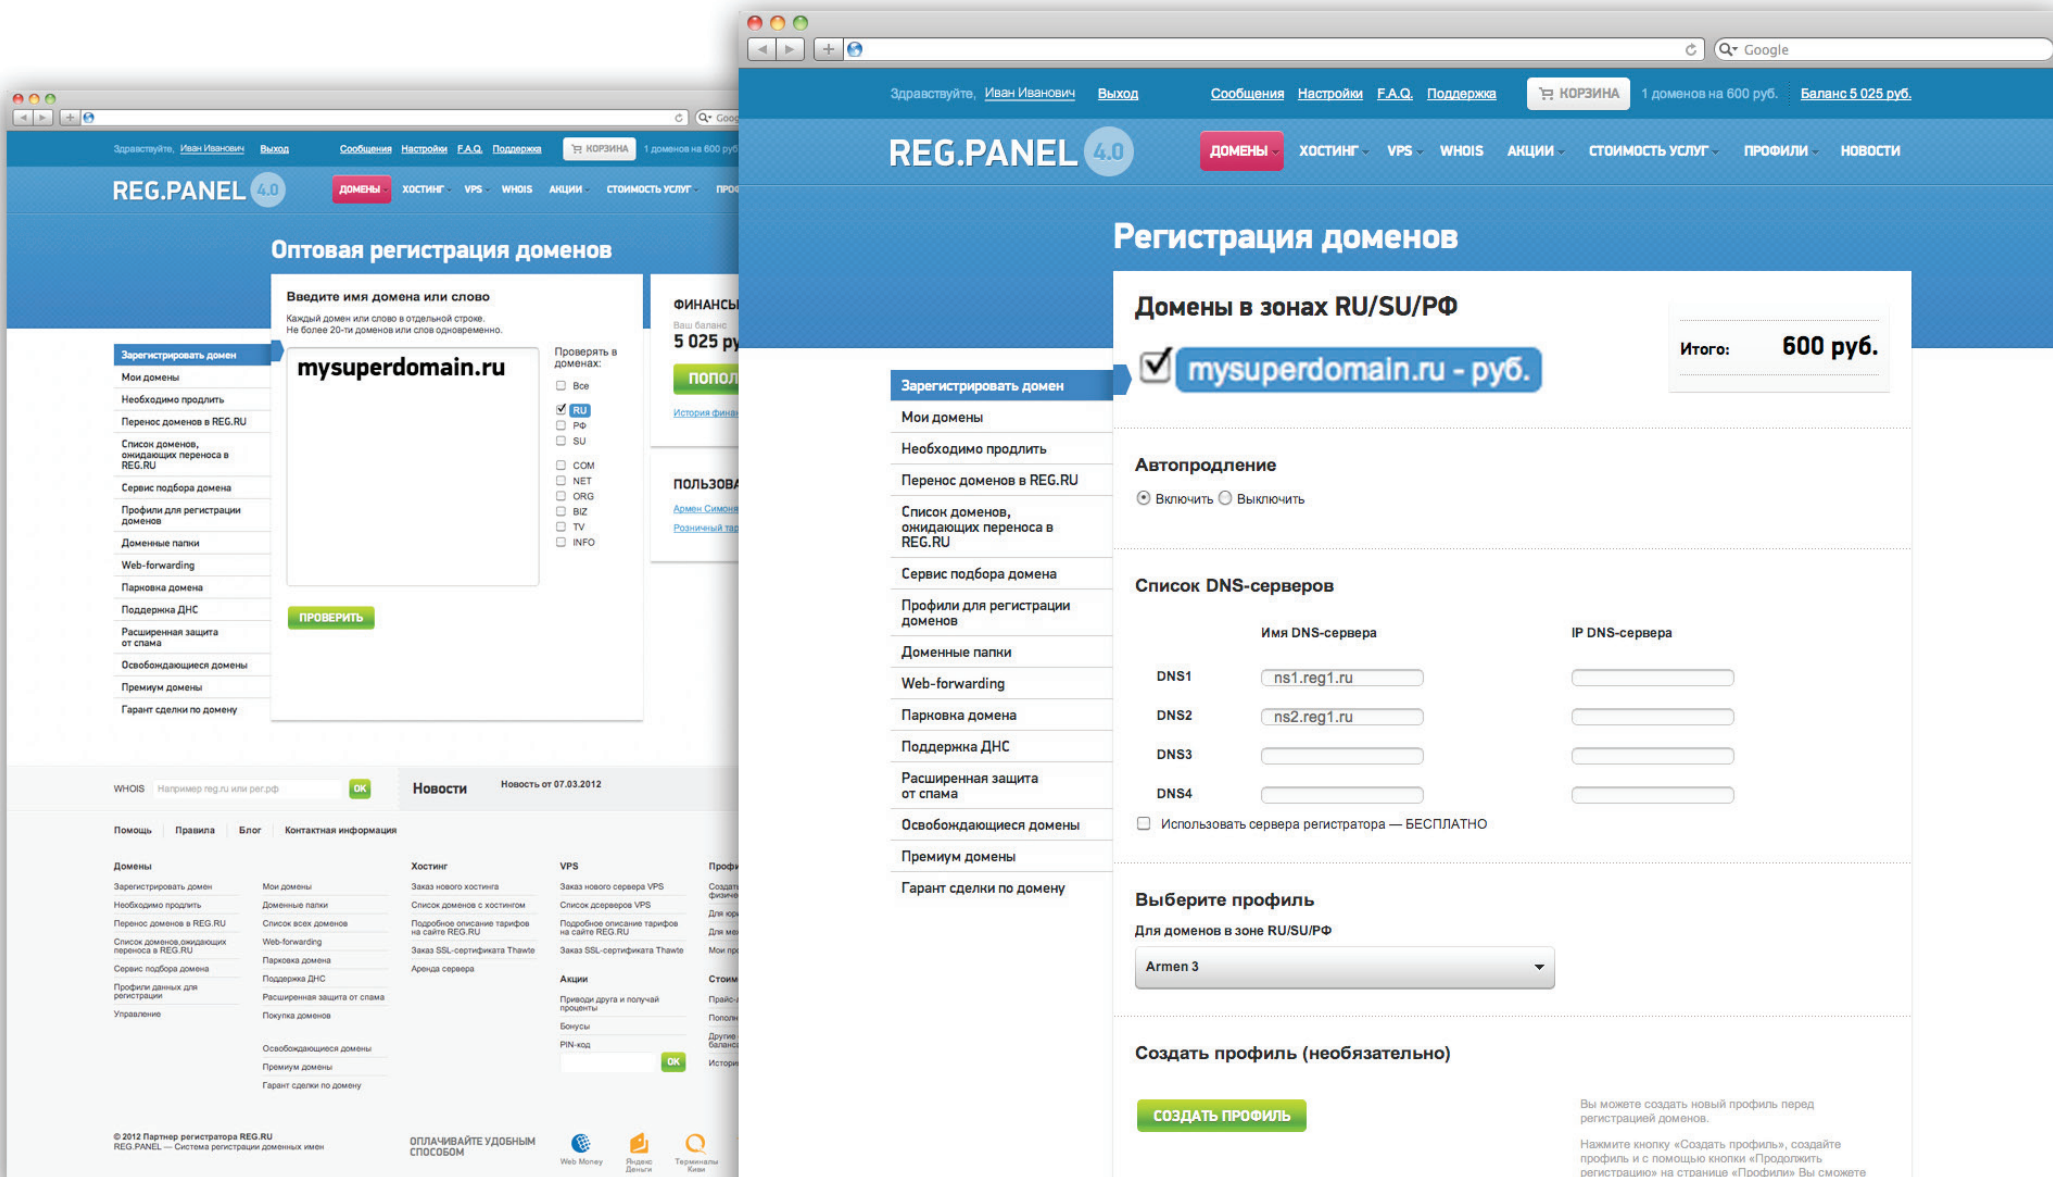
Здравствуйте, Иван Иванович Выход Сообщения Настройки F.A.Q. Поддержка КОРЗИНА 1 доменов на 600 руб.

REG.PANEL 4.0 ДОМЕНЫ ХОСТИНГ VPS WHOIS АКЦИИ СТОИМОСТЬ УСЛУГ ПРО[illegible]

Оптовая регистрация доменов

Введите имя домена или слово
Каждый домен или слово в отдельной строке.
Не более 20-ти доменов или слов одновременно.

mysuperdomain.ru

Проверять в доменах:
Все
RU
РФ
SU
COM
NET
ORG
BIZ
TV
INFO

ПРОВЕРИТЬ

ФИНАНС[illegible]
Ваш баланс
5 025 ру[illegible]
ПОПОЛ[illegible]
История фина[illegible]

ПОЛЬЗОВА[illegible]
Армен Симон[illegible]
Розничный та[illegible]

Зарегистрировать домен
Мои домены
Необходимо продлить
Перенос доменов в REG.RU
Список доменов, ожидающих переноса в REG.RU
Сервис подбора домена
Профили для регистрации доменов
Доменные папки
Web-forwarding
Парковка домена
Поддержка ДНС
Расширенная защита от спама
Освобождающиеся домены
Премиум домены
Гарант сделки по домену

WHOIS Например reg.ru или рег.рф OK
Новости Новость от 07.03.2012

Помощь Правила Блог Контактная информация

Домены
Зарегистрировать домен
Необходимо продлить
Перенос доменов в REG.RU
Список доменов, ожидающих переноса в REG.RU
Сервис подбора домена
Профили данных для регистрации
Управление

Мои домены
Доменные папки
Список всех доменов
Web-forwarding
Парковка домена
Поддержка ДНС
Расширенная защита от спама
Покупка доменов
Освобождающиеся домены
Премиум домены
Гарант сделки по домену

Хостинг
Заказ нового хостинга
Список доменов с хостингом
Подробное описание тарифов на сайте REG.RU
Заказ SSL-сертификата Thawte
Аренда сервера

VPS
Заказ нового сервера VPS
Список дсерверов VPS
Подробное описание тарифов на сайте REG.RU
Заказ SSL-сертификата Thawte

Акции
Приводи друга и получай проценты
Бонусы
PIN-код OK

Проф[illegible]
Стои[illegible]

© 2012 Партнер регистратора REG.RU
REG.PANEL — Система регистрации доменных имен

ОПЛАЧИВАЙТЕ УДОБНЫМ СПОСОБОМ
Web Money Яндекс Деньги Терминалы Киви

Google

Здравствуйте, Иван Иванович Выход Сообщения Настройки F.A.Q. Поддержка КОРЗИНА 1 доменов на 600 руб. Баланс 5 025 руб.

REG.PANEL 4.0 ДОМЕНЫ ХОСТИНГ VPS WHOIS АКЦИИ СТОИМОСТЬ УСЛУГ ПРОФИЛИ НОВОСТИ

Регистрация доменов

Домены в зонах RU/SU/РФ

mysuperdomain.ru - руб.

Итого: 600 руб.

Зарегистрировать домен
Мои домены
Необходимо продлить
Перенос доменов в REG.RU
Список доменов, ожидающих переноса в REG.RU
Сервис подбора домена
Профили для регистрации доменов
Доменные папки
Web-forwarding
Парковка домена
Поддержка ДНС
Расширенная защита от спама
Освобождающиеся домены
Премиум домены
Гарант сделки по домену

Автопродление
Включить Выключить

Список DNS-серверов

| | Имя DNS-сервера | IP DNS-сервера |
|---|---|---|
| DNS1 | ns1.reg1.ru | |
| DNS2 | ns2.reg1.ru | |
| DNS3 | | |
| DNS4 | | |

Использовать сервера регистратора — БЕСПЛАТНО

Выберите профиль
Для доменов в зоне RU/SU/РФ
Armen 3

Создать профиль (необязательно)

СОЗДАТЬ ПРОФИЛЬ

Вы можете создать новый профиль перед регистрацией доменов.
Нажмите кнопку «Создать профиль», создайте профиль и с помощью кнопки «Продолжить регистрацию» на странице «Профили» Вы сможете